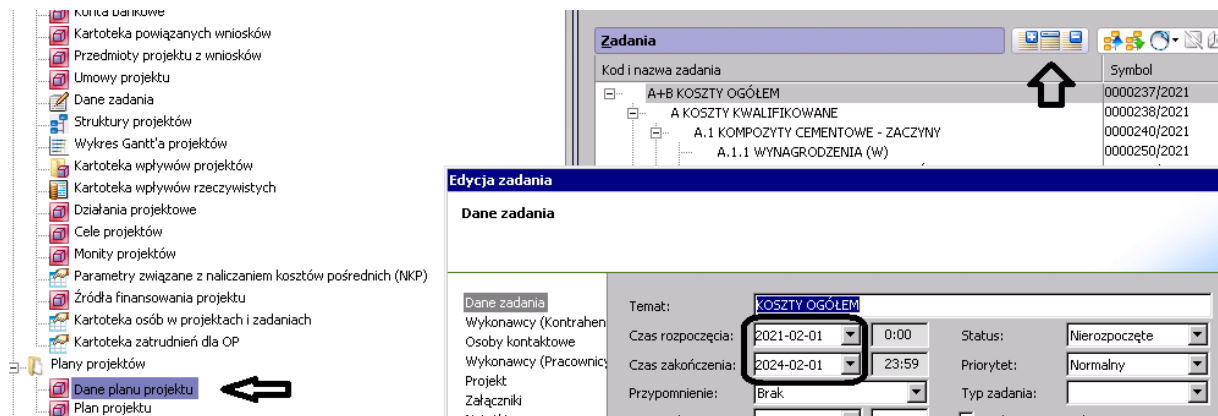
Konta bankowe
Kartoteka powiązanych wniosków
Przedmioty projektu z wniosków
Umowy projektu
Dane zadania
Struktury projektów
Wykres Gantt'a projektów
Kartoteka wpływów projektów
Kartoteka wpływów rzeczywistych
Działania projektowe
Cele projektów
Monity projektów
Parametry związane z naliczaniem kosztów pośrednich (NKP)
Źródła finansowania projektu
Kartoteka osób w projektach i zadaniach
Kartoteka zatrudnień dla OP
Plany projektów
Dane planu projektu
Plan projektu

Zadania

| Kod i nazwa zadania | Symbol |
|---|---|
| A+B KOSZTY OGÓŁEM | 0000237/2021 |
| A KOSZTY KWALIFIKOWANE | 0000238/2021 |
| A.1 KOMPOZYTY CEMENTOWE - ZACZYNY | 0000240/2021 |
| A.1.1 WYNAGRODZENIA (W) | 0000250/2021 |

Edycja zadania

Dane zadania

Dane zadania
Wykonawcy (Kontrahen
Osoby kontaktowe
Wykonawcy (Pracownicy
Projekt
Załączniki

Temat: KOSZTY OGÓŁEM
Czas rozpoczęcia: 2021-02-01 0:00
Status: Nierozpoczęte
Czas zakończenia: 2024-02-01 23:59
Priorytet: Normalny
Przypomnienie: Brak
Typ zadania: